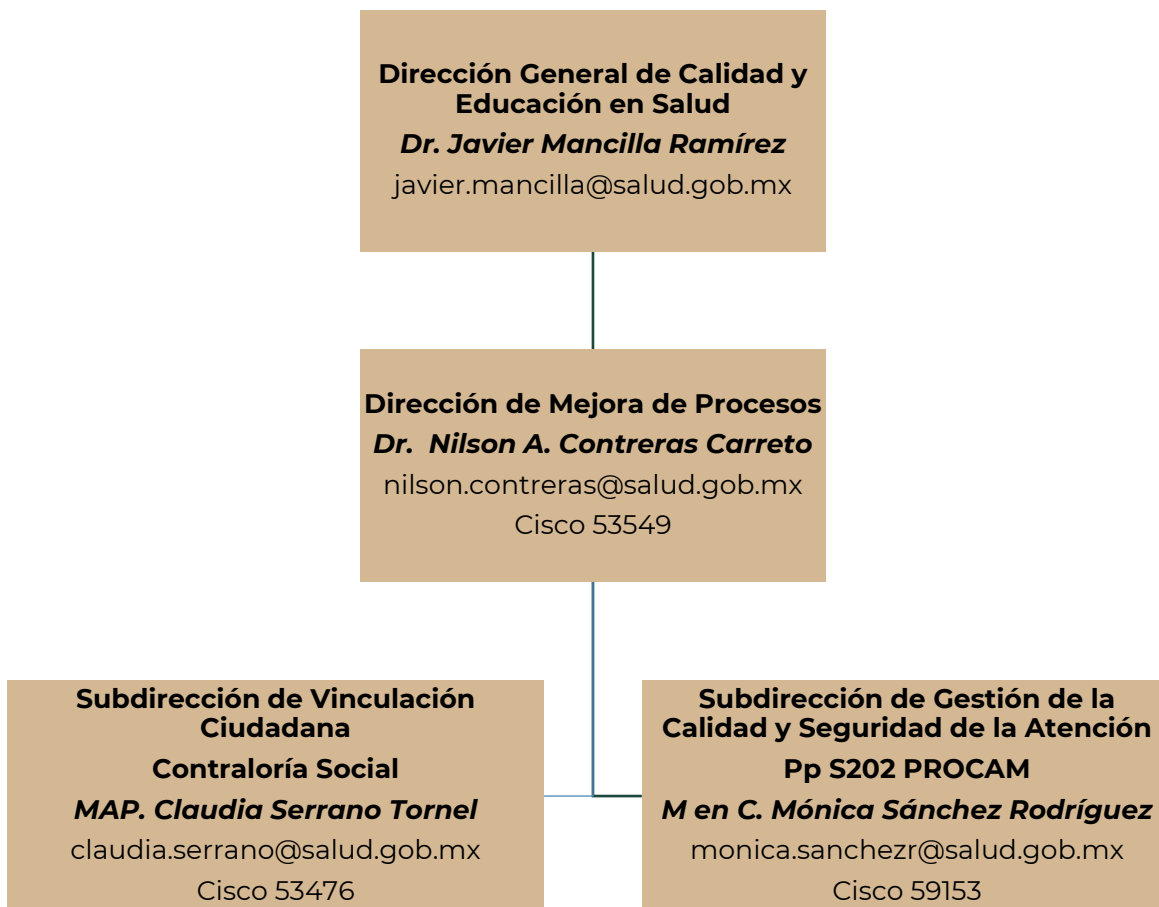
**Dirección General de Calidad y Educación en Salud**
***Dr. Javier Mancilla Ramírez***
javier.mancilla@salud.gob.mx

**Dirección de Mejora de Procesos**
***Dr. Nilson A. Contreras Carreto***
nilson.contreras@salud.gob.mx
Cisco 53549

**Subdirección de Vinculación Ciudadana**
**Contraloría Social**
***MAP. Claudia Serrano Tornel***
claudia.serrano@salud.gob.mx
Cisco 53476

**Subdirección de Gestión de la Calidad y Seguridad de la Atención**
**Pp S202 PROCAM**
***M en C. Mónica Sánchez Rodríguez***
monica.sanchezr@salud.gob.mx
Cisco 59153